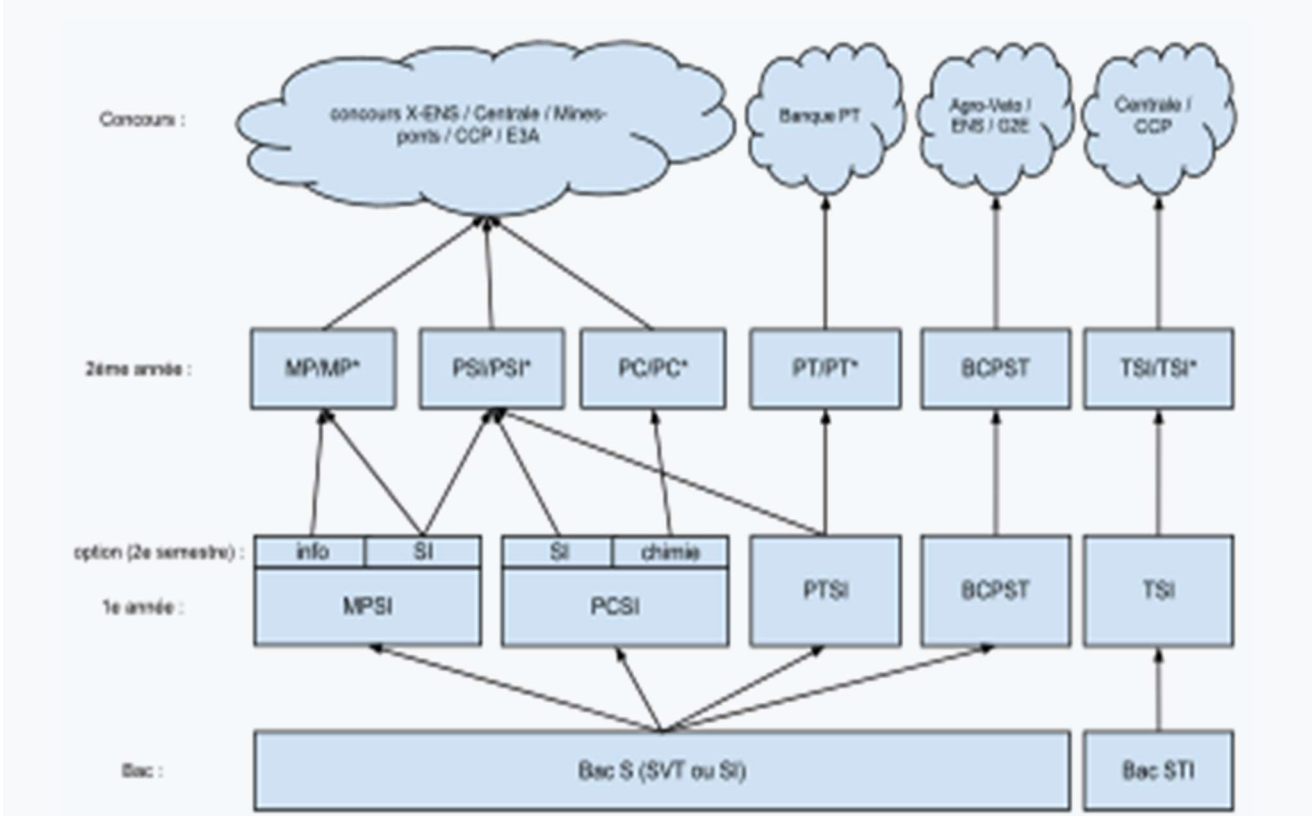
Concours :

concours X-ENS / Centrale / Mines-ponts / CCP / E3A

Banque PT

Agro-Veto / ENS / G2E

Centrale / CCP

2ème année :

MP/MP*

PSI/PSI*

PC/PC*

PT/PT*

BCPST

TSI/TSI*

option (2e semestre) :

info

SI

SI

chimie

1e année :

MPSI

PCSI

PTSI

BCPST

TSI

Bac :

Bac S (SVT ou SI)

Bac STI